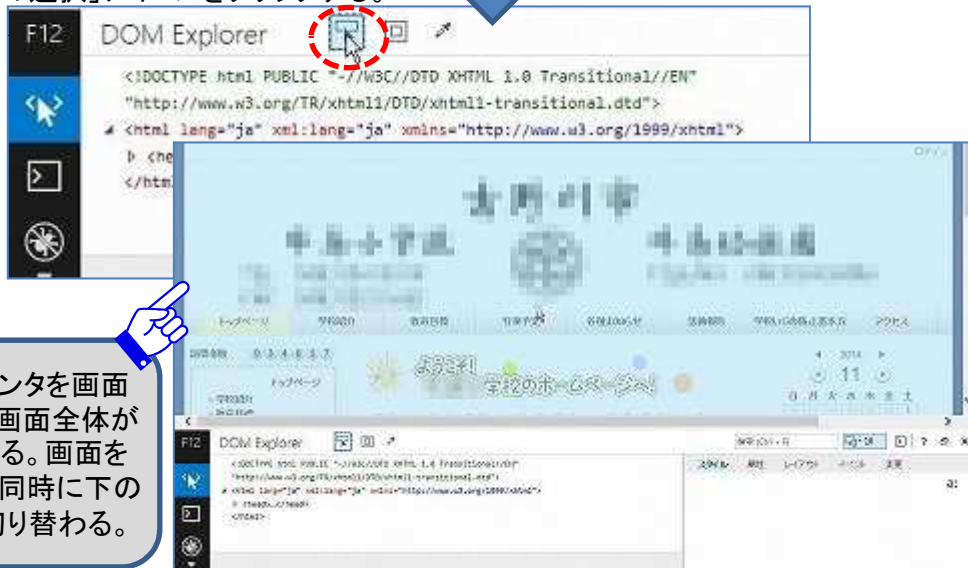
F12 DOM Explorer

<!DOCTYPE html PUBLIC "-//W3C//DTD XHTML 1.0 Transitional//EN" "http://www.w3.org/TR/xhtml1/DTD/xhtml1-transitional.dtd">
◢ <html lang="ja" xml:lang="ja" xmlns="http://www.w3.org/1999/xhtml">
▷ <he
</htm

トップページ

ようこそ! 学校のホームページへ!

2014
11

ンタを画面
画面全体が
る。画面を
同時に下の
切り替わる。

F12 DOM Explorer

<!DOCTYPE html PUBLIC "-//W3C//DTD XHTML 1.0 Transitional//EN" "http://www.w3.org/TR/xhtml1/DTD/xhtml1-transitional.dtd">
◢ <html lang="ja" xml:lang="ja" xmlns="http://www.w3.org/1999/xhtml">
▷ <head>...</head>
</html>

スタイル 計算 レイアウト イベント 変更